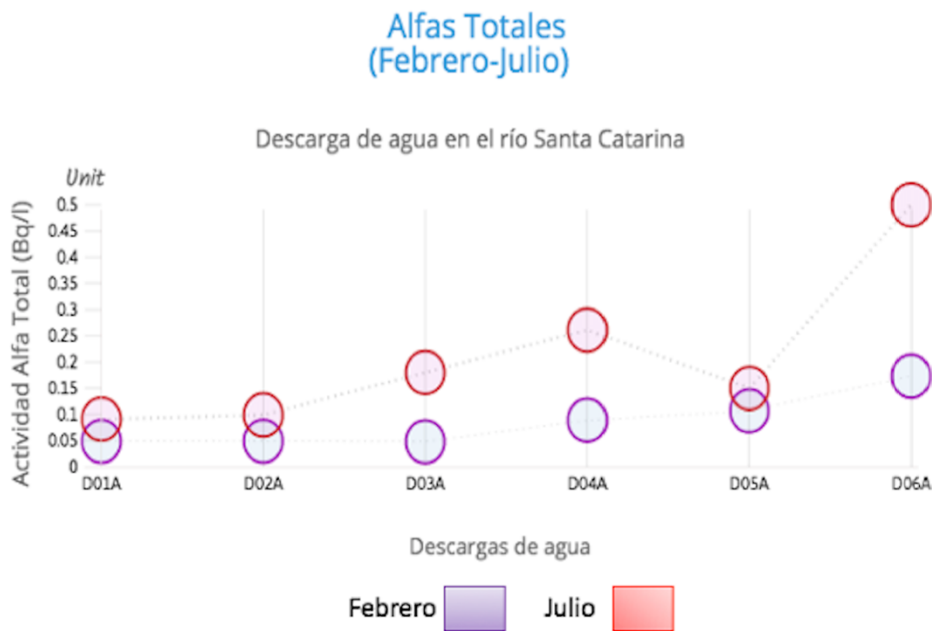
Alfas Totales
(Febrero-Julio)

Descarga de agua en el río Santa Catarina

Unit

Actividad Alfa Total (Bq/l)

0.5
0.45
0.4
0.35
0.3
0.25
0.2
0.15
0.1
0.05
0

D01A
D02A
D03A
D04A
D05A
D06A

Descargas de agua

Febrero
Julio